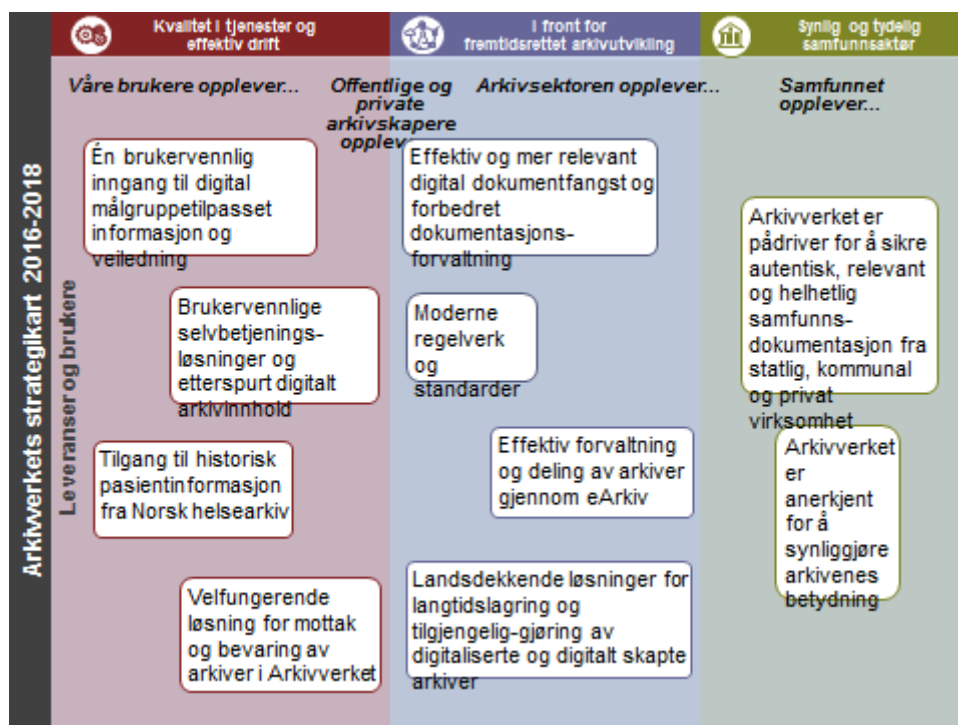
Arkivverkets strategikart 2016-2018

Kvalitet i tjenester og effektiv drift

I front for fremtidsrettet arkivutvikling

Synlig og tydelig samfunnsaktør

Leveranser og brukere

Våre brukere opplever...

Offentlige og private arkivskapere opplever...

Arkivsektoren opplever...

Samfunnet opplever...

Én brukervennlig inngang til digital målgruppetilpasset informasjon og veiledning

Brukervennlige selvbetjeningsløsninger og etterspurt digitalt arkivinnhold

Tilgang til historisk pasientinformasjon fra Norsk helsearkiv

Velfungerende løsning for mottak og bevaring av arkiver i Arkivverket

Effektiv og mer relevant digital dokumentfangst og forbedret dokumentasjonsforvaltning

Moderne regelverk og standarder

Effektiv forvaltning og deling av arkiver gjennom eArkiv

Landsdekkende løsninger for langtidslagring og tilgjengelig-gjøring av digitaliserte og digitalt skapte arkiver

Arkivverket er pådriver for å sikre autentisk, relevant og helhetlig samfunnsdokumentasjon fra statlig, kommunal og privat virksomhet

Arkivverket er anerkjent for å synliggjøre arkivenes betydning